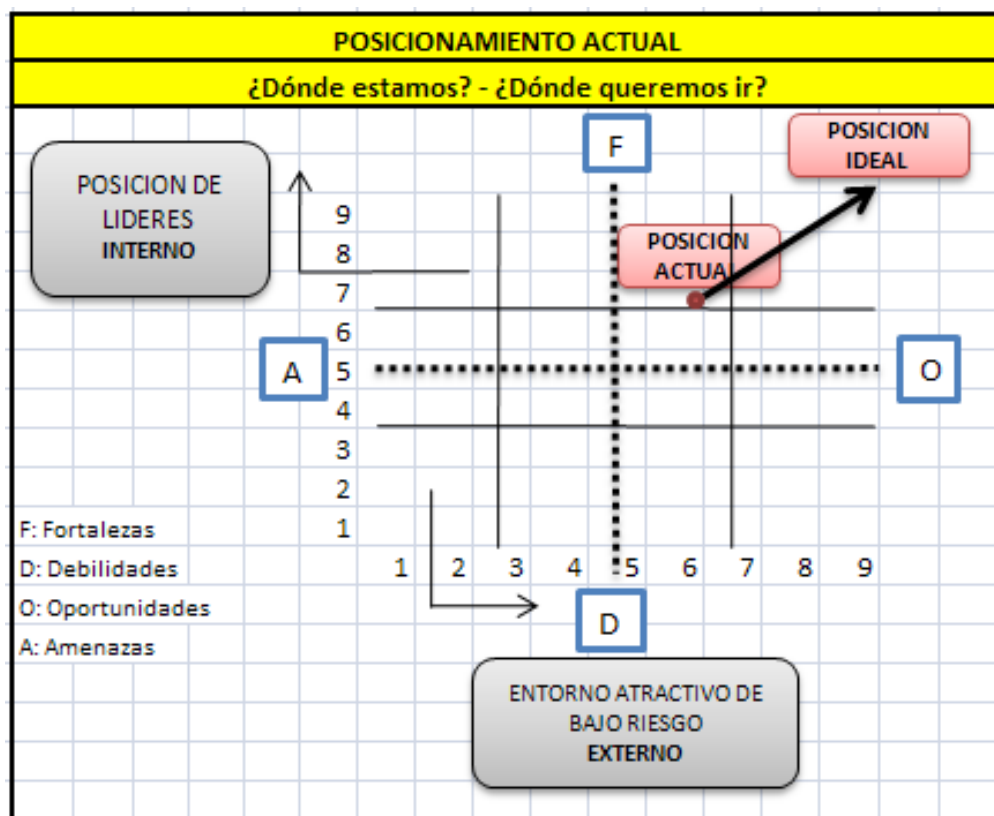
POSICIONAMIENTO ACTUAL

¿Dónde estamos? - ¿Dónde queremos ir?

F

POSICION IDEAL

POSICION DE LIDERES
INTERNO

9
8
7
6
5
4
3
2
1

POSICION ACTUAL

A

O

F: Fortalezas
D: Debilidades
O: Oportunidades
A: Amenazas

1 2 3 4 5 6 7 8 9

D

ENTORNO ATRACTIVO DE BAJO RIESGO
EXTERNO